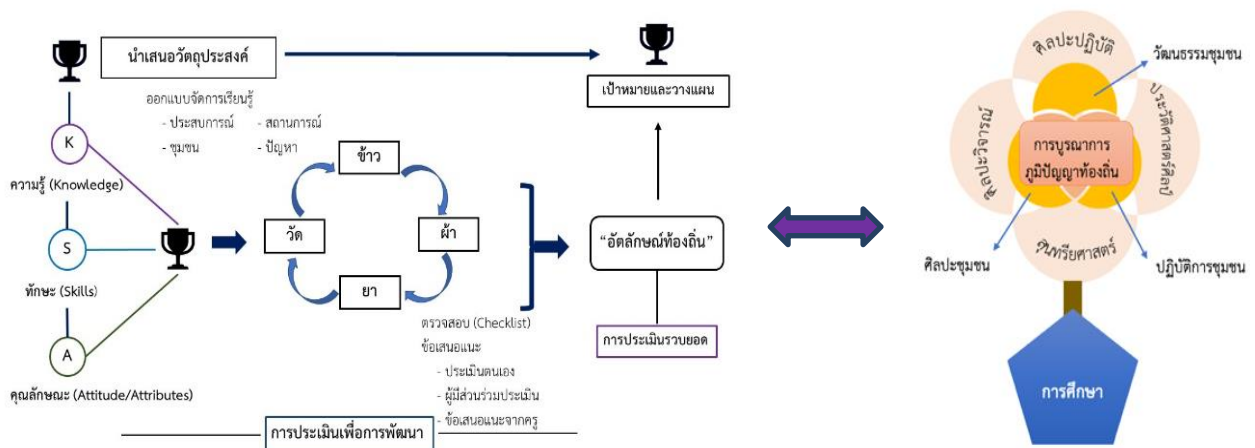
นำเสนอวัตถุประสงค์

เป้าหมายและวางแผน

ออกแบบจัดการเรียนรู้
- ประสบการณ์
- สถานการณ์
- ชุมชน
- ปัญหา

K
ความรู้ (Knowledge)

S
ทักษะ (Skills)

A
คุณลักษณะ (Attitude/Attributes)

ข้าว
วัด
ผ้า
ยา

"อัตลักษณ์ท้องถิ่น"

การประเมินรวบยอด

ตรวจสอบ (Checklist)
ข้อเสนอแนะ
- ประเมินตนเอง
- ผู้มีส่วนร่วมประเมิน
- ข้อเสนอแนะจากครู

การประเมินเพื่อการพัฒนา

ศิลปะปฏิบัติ
วัฒนธรรมชุมชน
ศิลปะวิจารณ์
ประวัติศาสตร์ศิลป์
การบูรณาการ
ภูมิปัญญาท้องถิ่น
สุนทรียศาสตร์
ศิลปะชุมชน
ปฏิบัติการชุมชน

การศึกษา